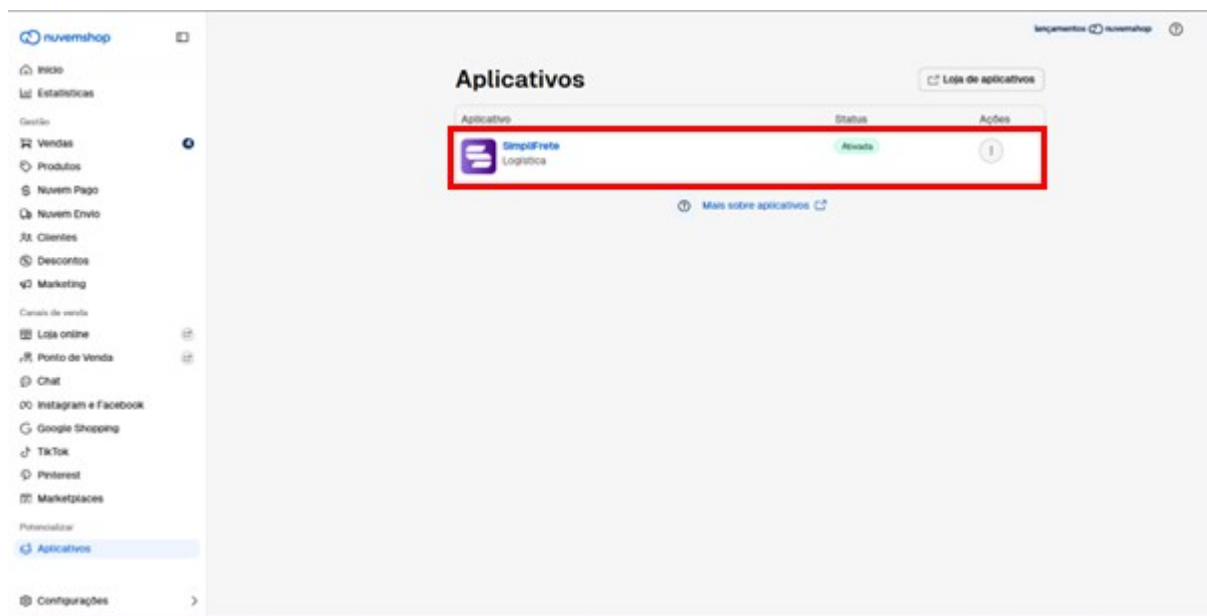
nuvemshop

Início
Estatísticas

Gestão
Vendas
Produtos
Nuvem Pago
Nuvem Envio
Clientes
Descontos
Marketing

Canais de venda
Loja online
Ponto de Venda
Chat
Instagram e Facebook
Google Shopping
TikTok
Pinterest
Marketplaces

Potencializar
Aplicativos

Configurações

lançamentos nuvemshop

Aplicativos

Loja de aplicativos

| Aplicativo | Status | Ações |
|---|---|---|
| SimpliFrete Logística | Ativada | |

Mais sobre aplicativos